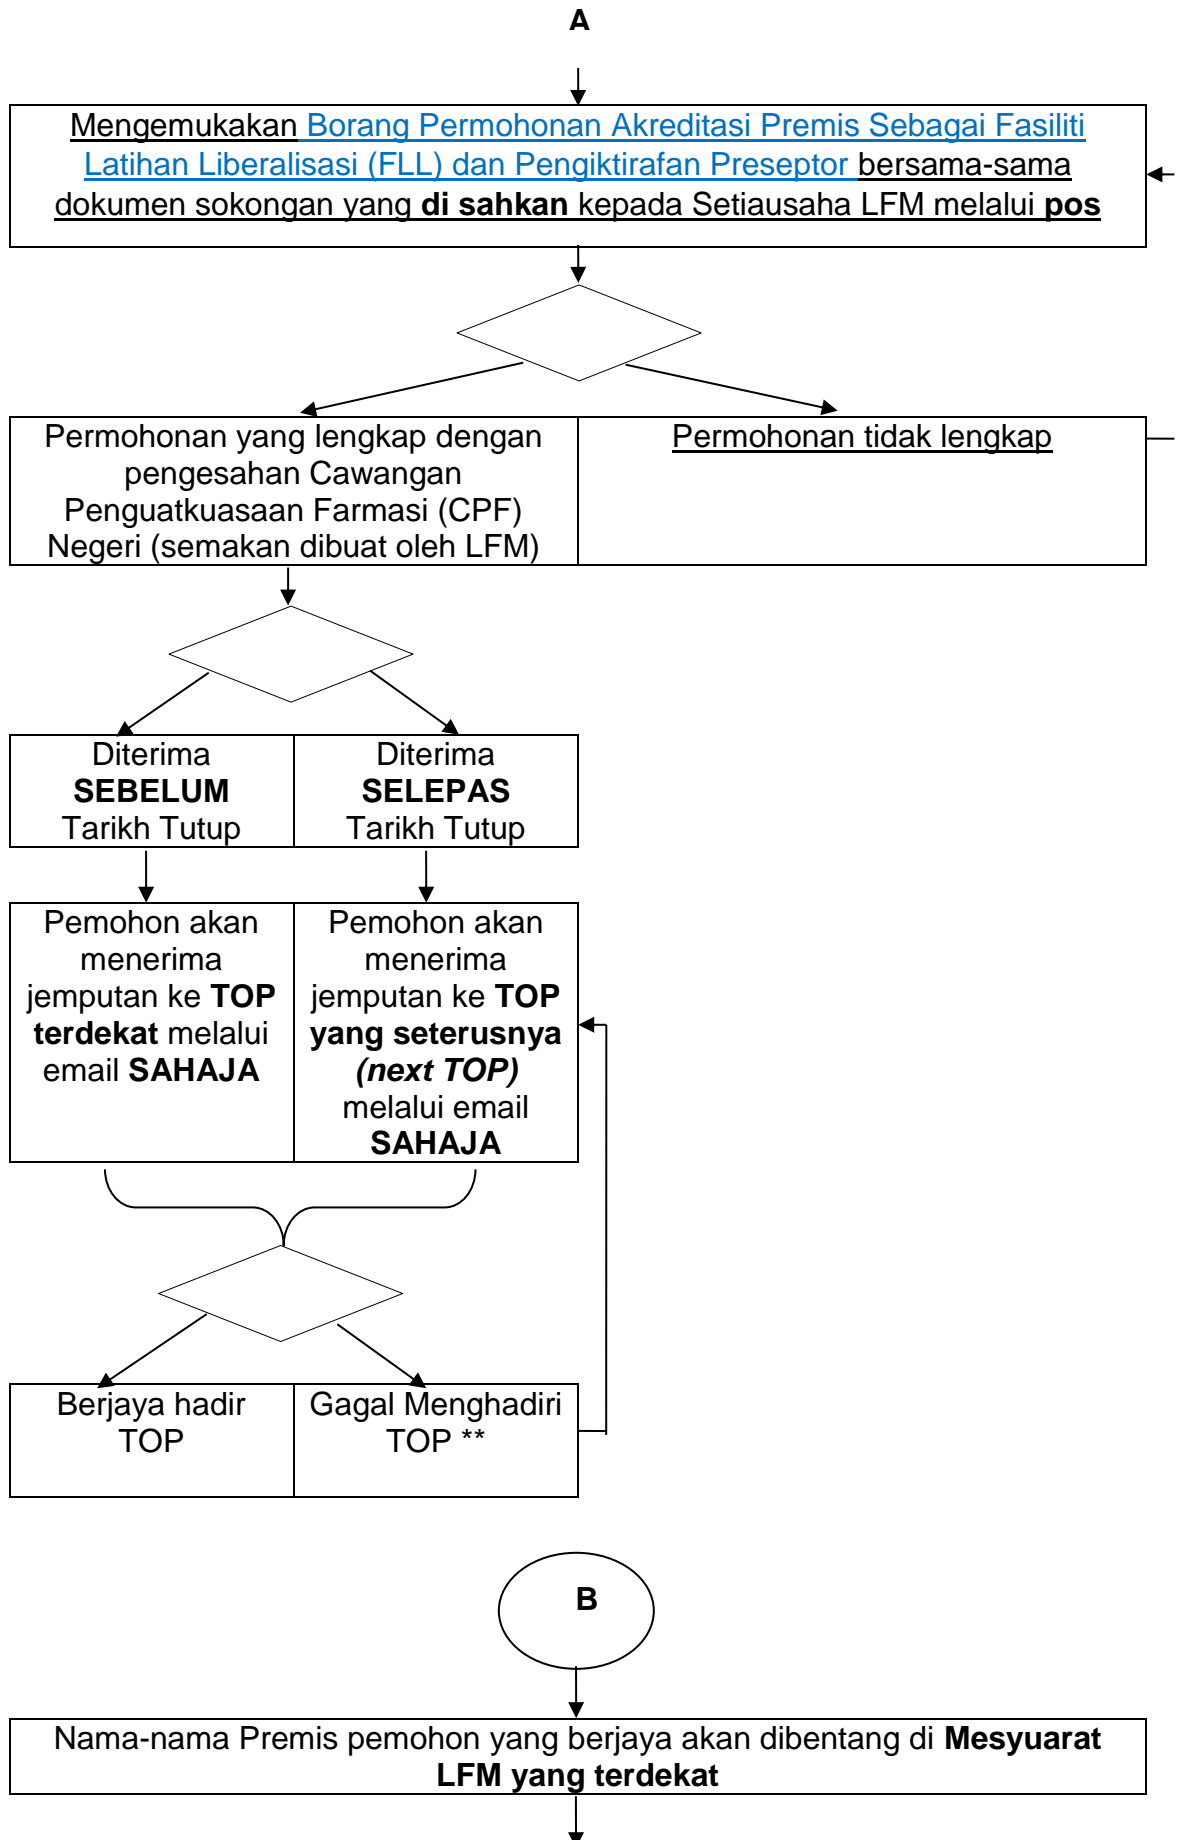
A

Mengemukakan Borang Permohonan Akreditasi Premis Sebagai Fasiliti Latihan Liberalisasi (FLL) dan Pengiktirafan Preseptor bersama-sama dokumen sokongan yang **di sahkan** kepada Setiausaha LFM melalui **pos**

Permohonan yang lengkap dengan pengesahan Cawangan Penguatkuasaan Farmasi (CPF) Negeri (semakan dibuat oleh LFM)

Permohonan tidak lengkap

Diterima **SEBELUM** Tarikh Tutup

Diterima **SELEPAS** Tarikh Tutup

Pemohon akan menerima jemputan ke **TOP terdekat** melalui email **SAHAJA**

Pemohon akan menerima jemputan ke **TOP yang seterusnya *(next TOP)*** melalui email **SAHAJA**

Berjaya hadir TOP

Gagal Menghadiri TOP **

B

Nama-nama Premis pemohon yang berjaya akan dibentang di **Mesyuarat LFM yang terdekat**